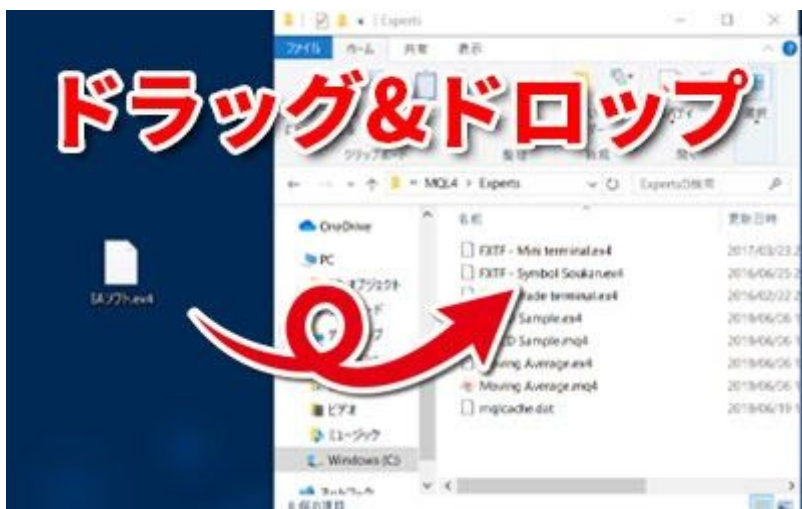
| Experts

ファイル ホーム 共有 表示

ドラッグ&ドロップ

クリップボード 整理 新規 開く

MQL4 > Experts

Expertsの検索

OneDrive

PC

3D オブジェクト

ビデオ

ミュージック

Windows (C:)

ネットワーク

EAソフト.ex4

名前

FXTF - Mini terminal.ex4

FXTF - Symbol Soukan.ex4

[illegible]rade terminal.ex4

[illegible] Sample.ex4

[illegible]D Sample.mq4

Moving Average.ex4

Moving Average.mq4

mqlcache.dat

更新日時

2017/03/23

2016/06/25

2016/02/22

2019/06/06

2019/06/06

2019/06/06

2019/06/06

2019/06/19

8 個の項目